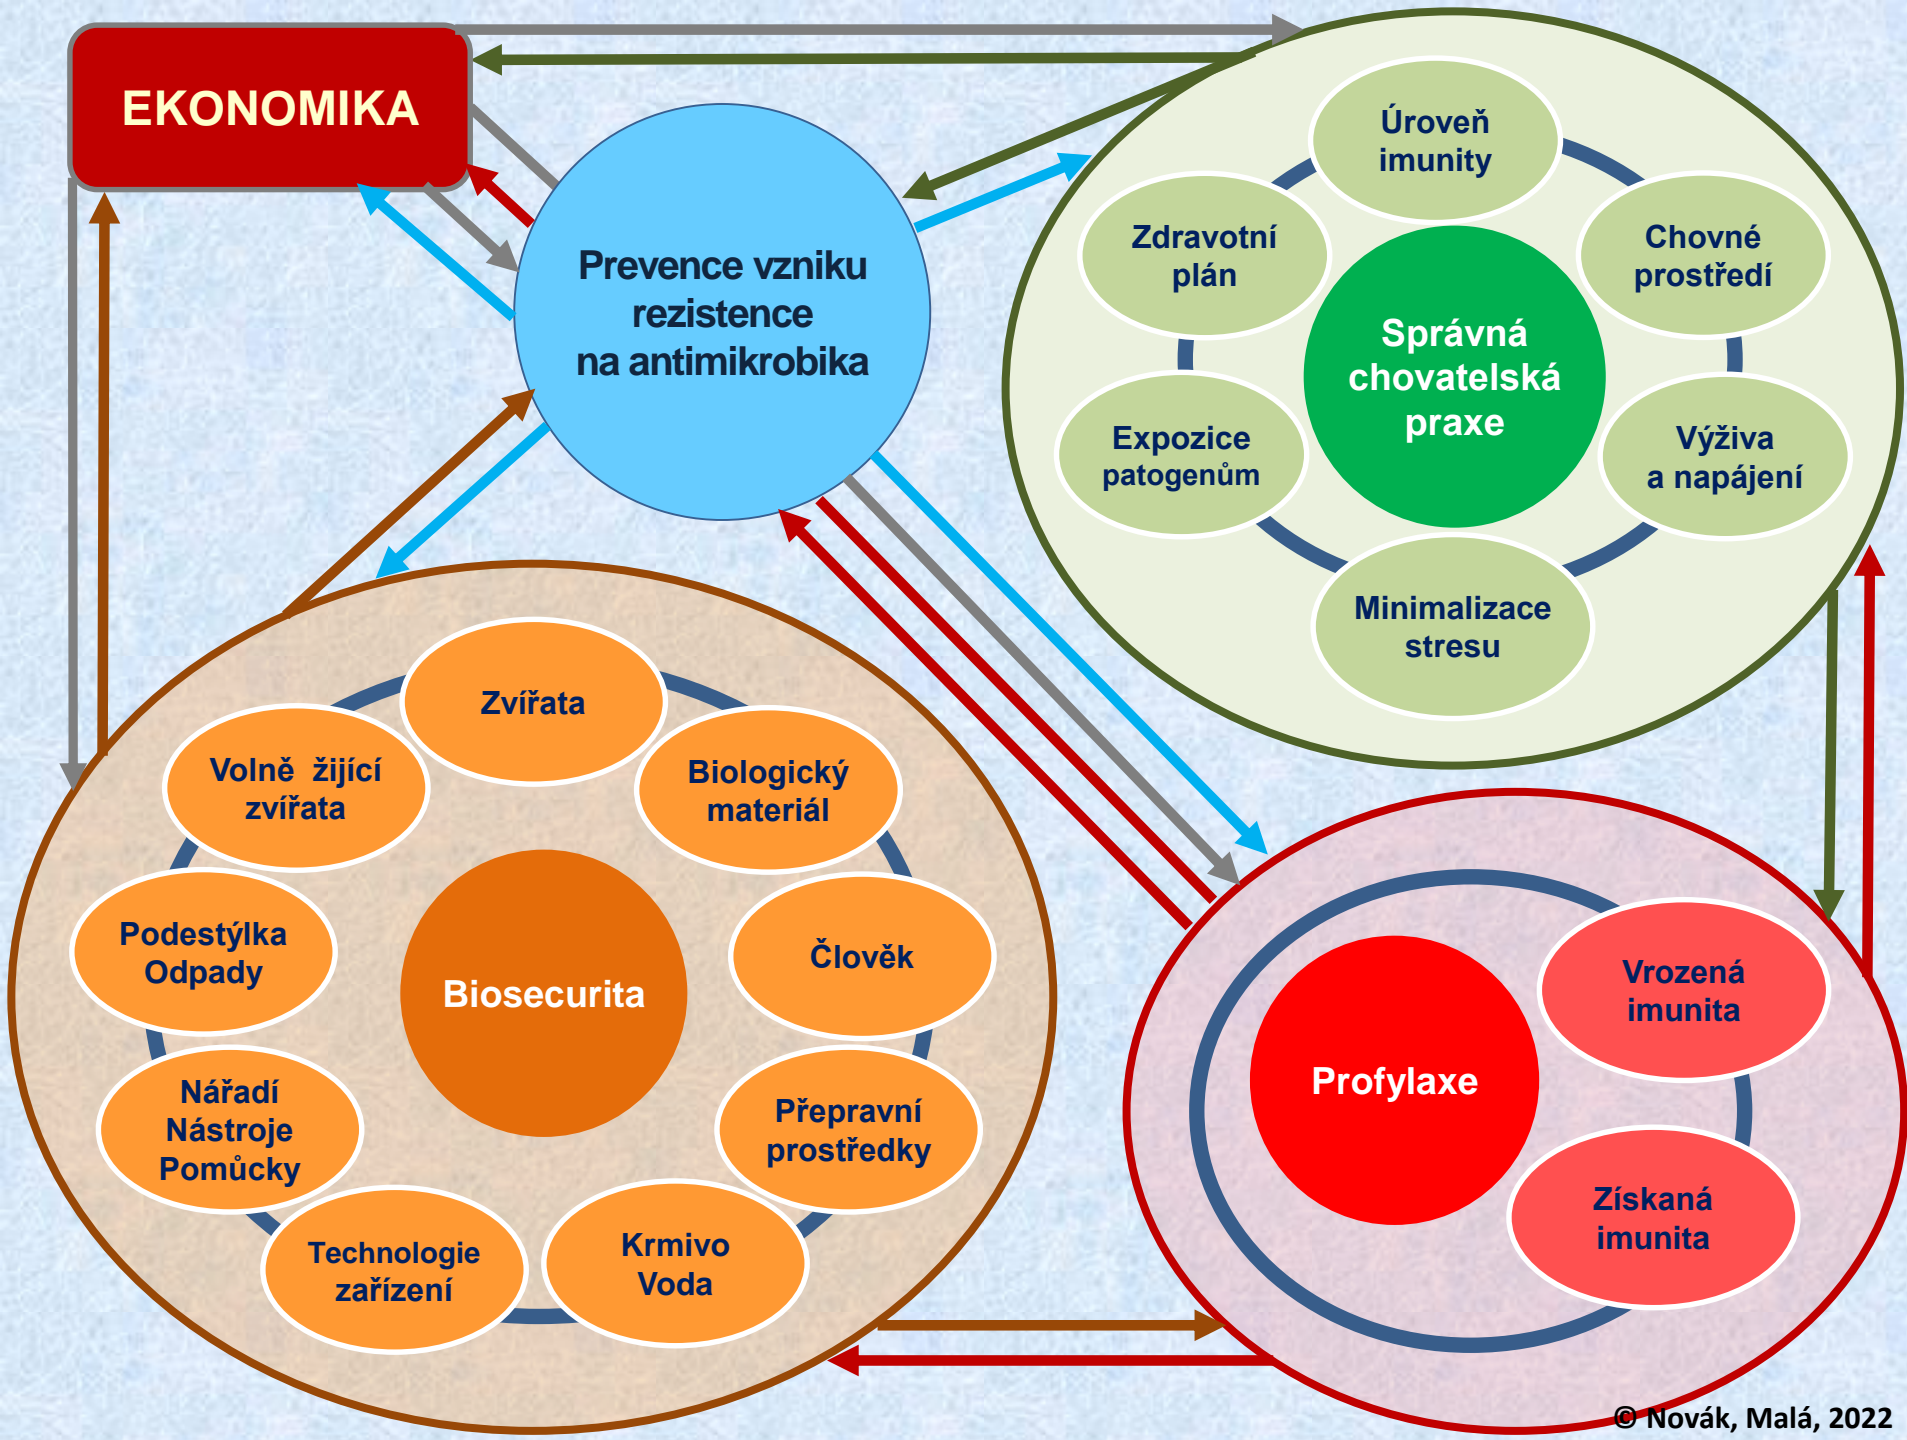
EKONOMIKA

Prevence vzniku rezistence na antimikrobika

Úroveň imunity

Zdravotní plán

Chovné prostředí

Správná chovatelská praxe

Expozice patogenům

Výživa a napájení

Minimalizace stresu

Zvířata

Volně žijící zvířata

Biologický materiál

Podestýlka Odpady

Biosecurita

Člověk

Nářadí Nástroje Pomůcky

Přepravní prostředky

Technologie zařízení

Krmivo Voda

Profylaxe

Vrozená imunita

Získaná imunita

© Novák, Malá, 2022